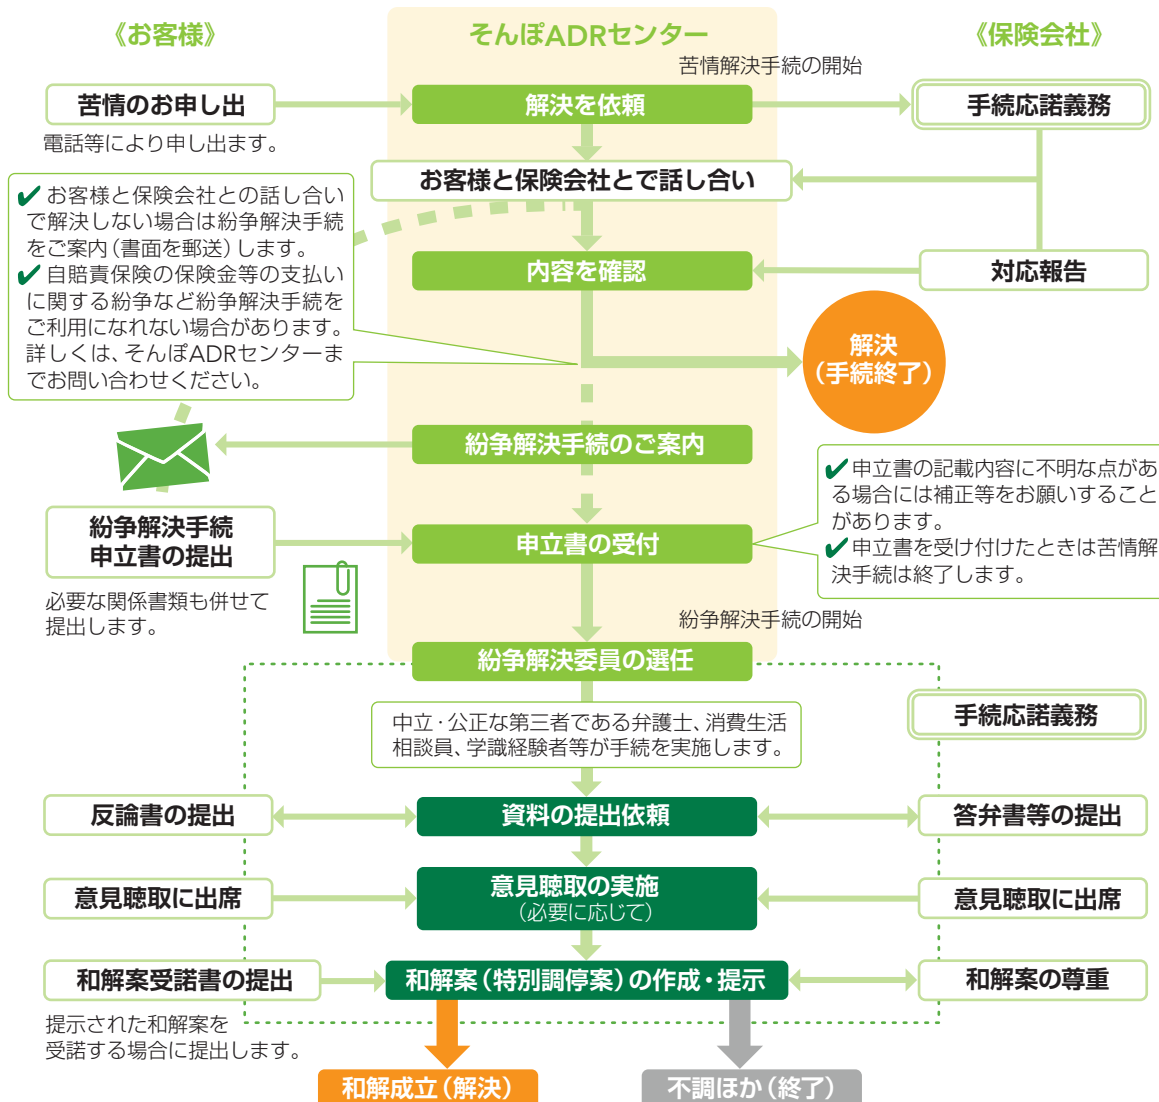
《お客様》

そんぽADRセンター

《保険会社》

苦情解決手続の開始

苦情のお申し出

電話等により申し出ます。

解決を依頼

手続応諾義務

お客様と保険会社とで話し合い

✔お客様と保険会社との話し合いで解決しない場合は紛争解決手続をご案内（書面を郵送）します。
✔自賠責保険の保険金等の支払いに関する紛争など紛争解決手続をご利用になれない場合があります。詳しくは、そんぽADRセンターまでお問い合わせください。

内容を確認

対応報告

解決
（手続終了）

紛争解決手続のご案内

✔申立書の記載内容に不明な点がある場合には補正等をお願いすることがあります。
✔申立書を受け付けたときは苦情解決手続は終了します。

紛争解決手続
申立書の提出

申立書の受付

必要な関係書類も併せて提出します。

紛争解決手続の開始

紛争解決委員の選任

手続応諾義務

中立・公正な第三者である弁護士、消費生活相談員、学識経験者等が手続を実施します。

反論書の提出

資料の提出依頼

答弁書等の提出

意見聴取に出席

意見聴取の実施
（必要に応じて）

意見聴取に出席

和解案受諾書の提出

和解案（特別調停案）の作成・提示

和解案の尊重

提示された和解案を受諾する場合に提出します。

和解成立（解決）

不調ほか（終了）